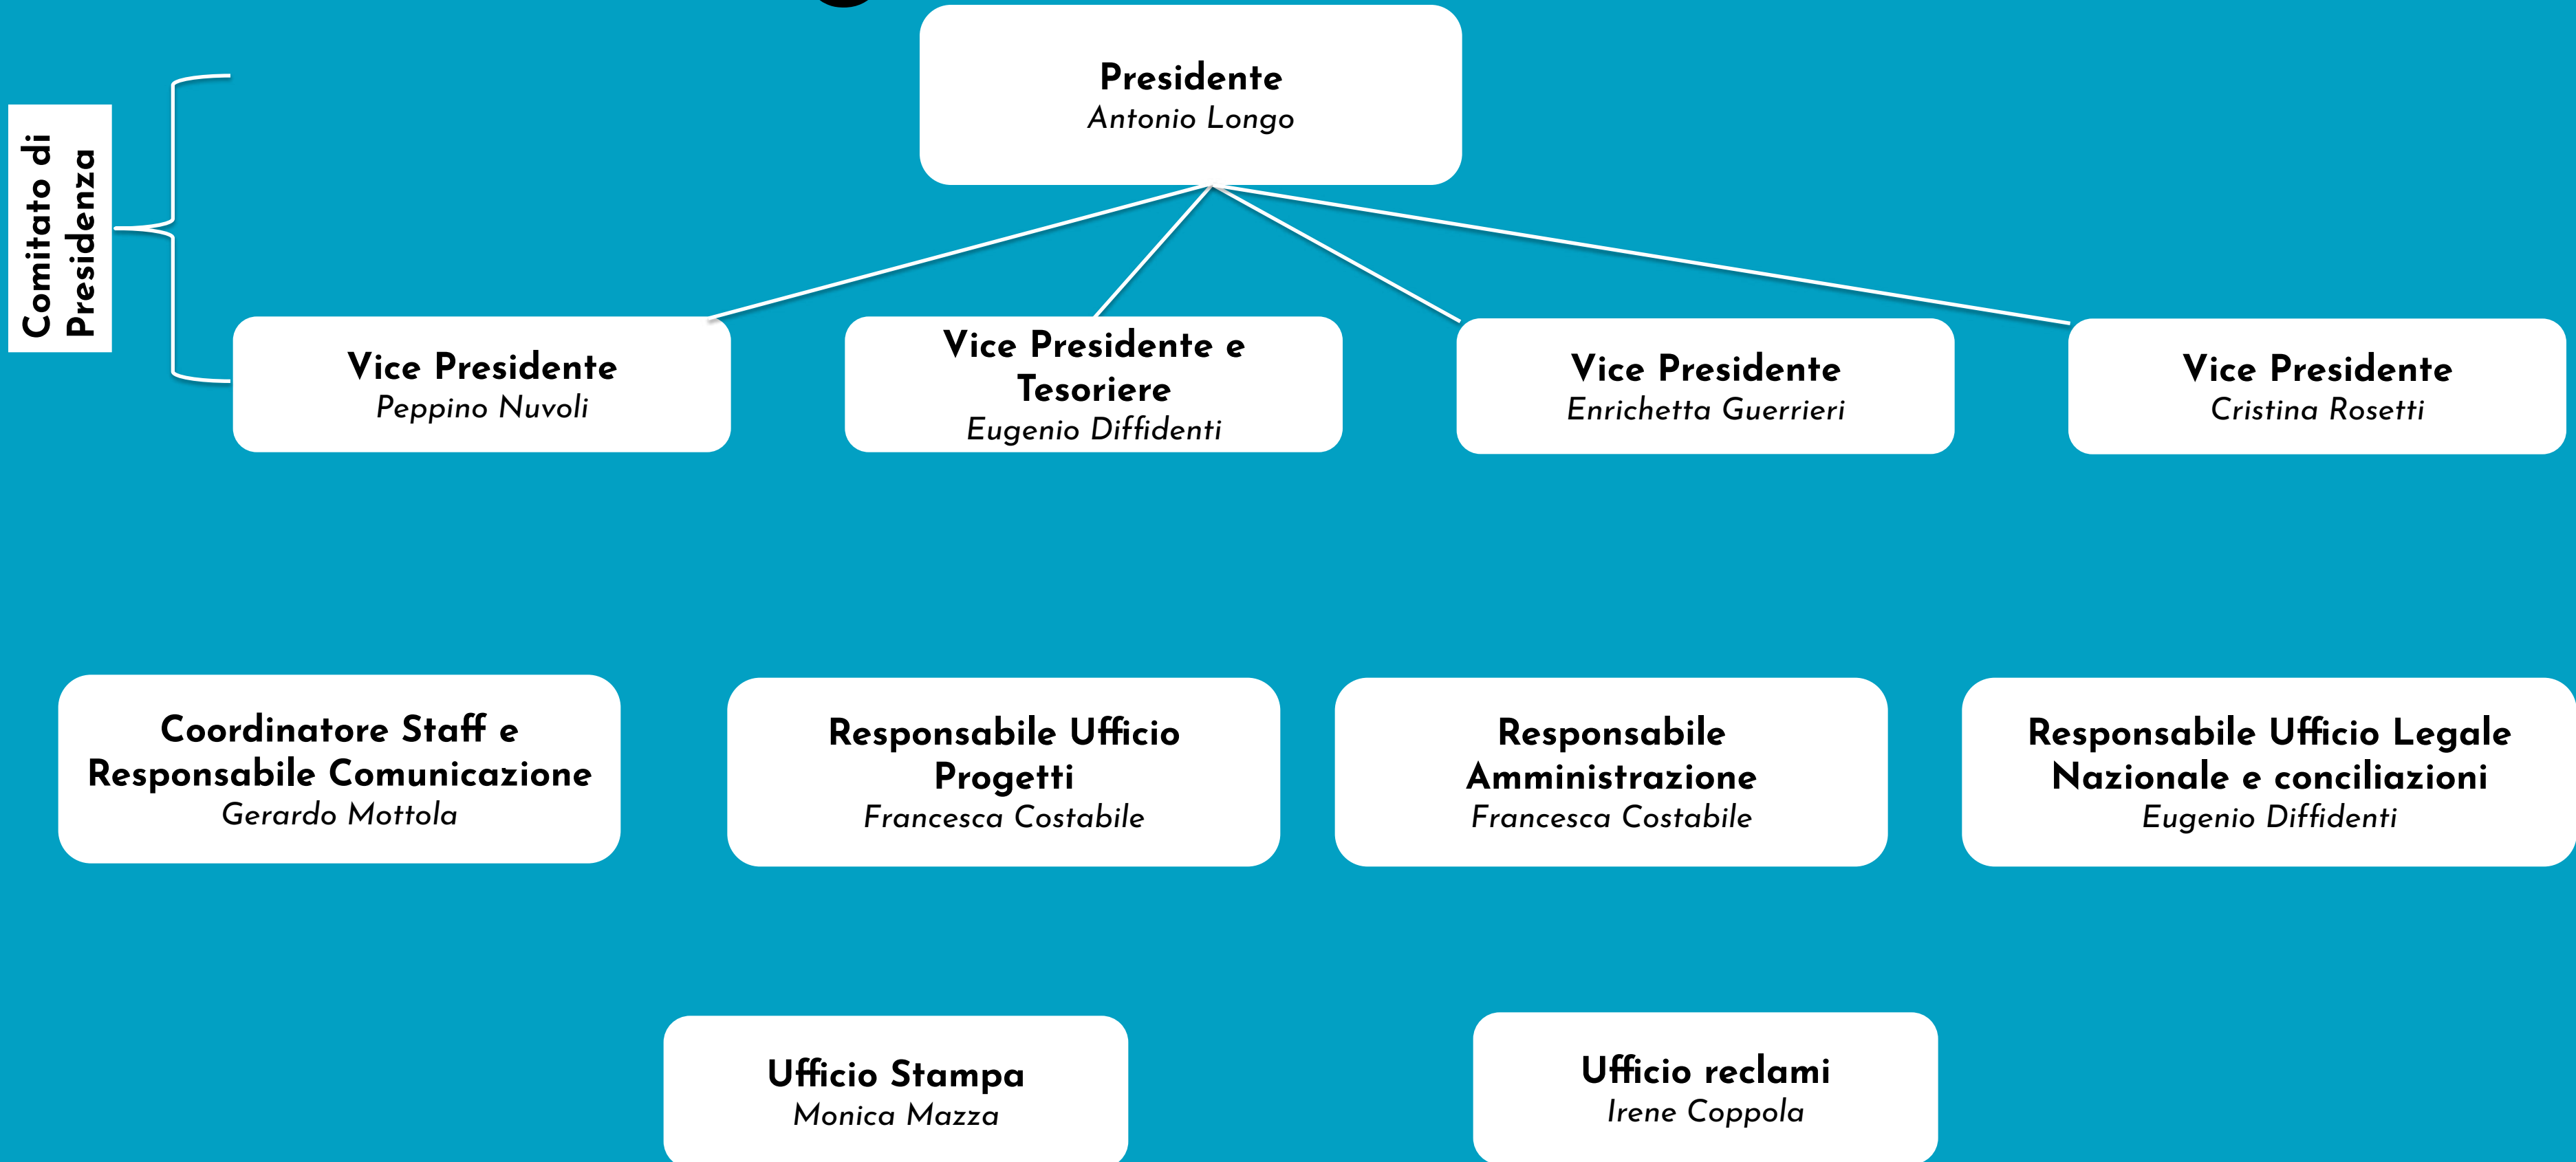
Comitato di Presidenza

Presidente
Antonio Longo

Vice Presidente
Peppino Nuvoli

Vice Presidente e Tesoriere
Eugenio Diffidenti

Vice Presidente
Enrichetta Guerrieri

Vice Presidente
Cristina Rosetti

Coordinatore Staff e Responsabile Comunicazione
Gerardo Mottola

Responsabile Ufficio Progetti
Francesca Costabile

Responsabile Amministrazione
Francesca Costabile

Responsabile Ufficio Legale Nazionale e conciliazioni
Eugenio Diffidenti

Ufficio Stampa
Monica Mazza

Ufficio reclami
Irene Coppola